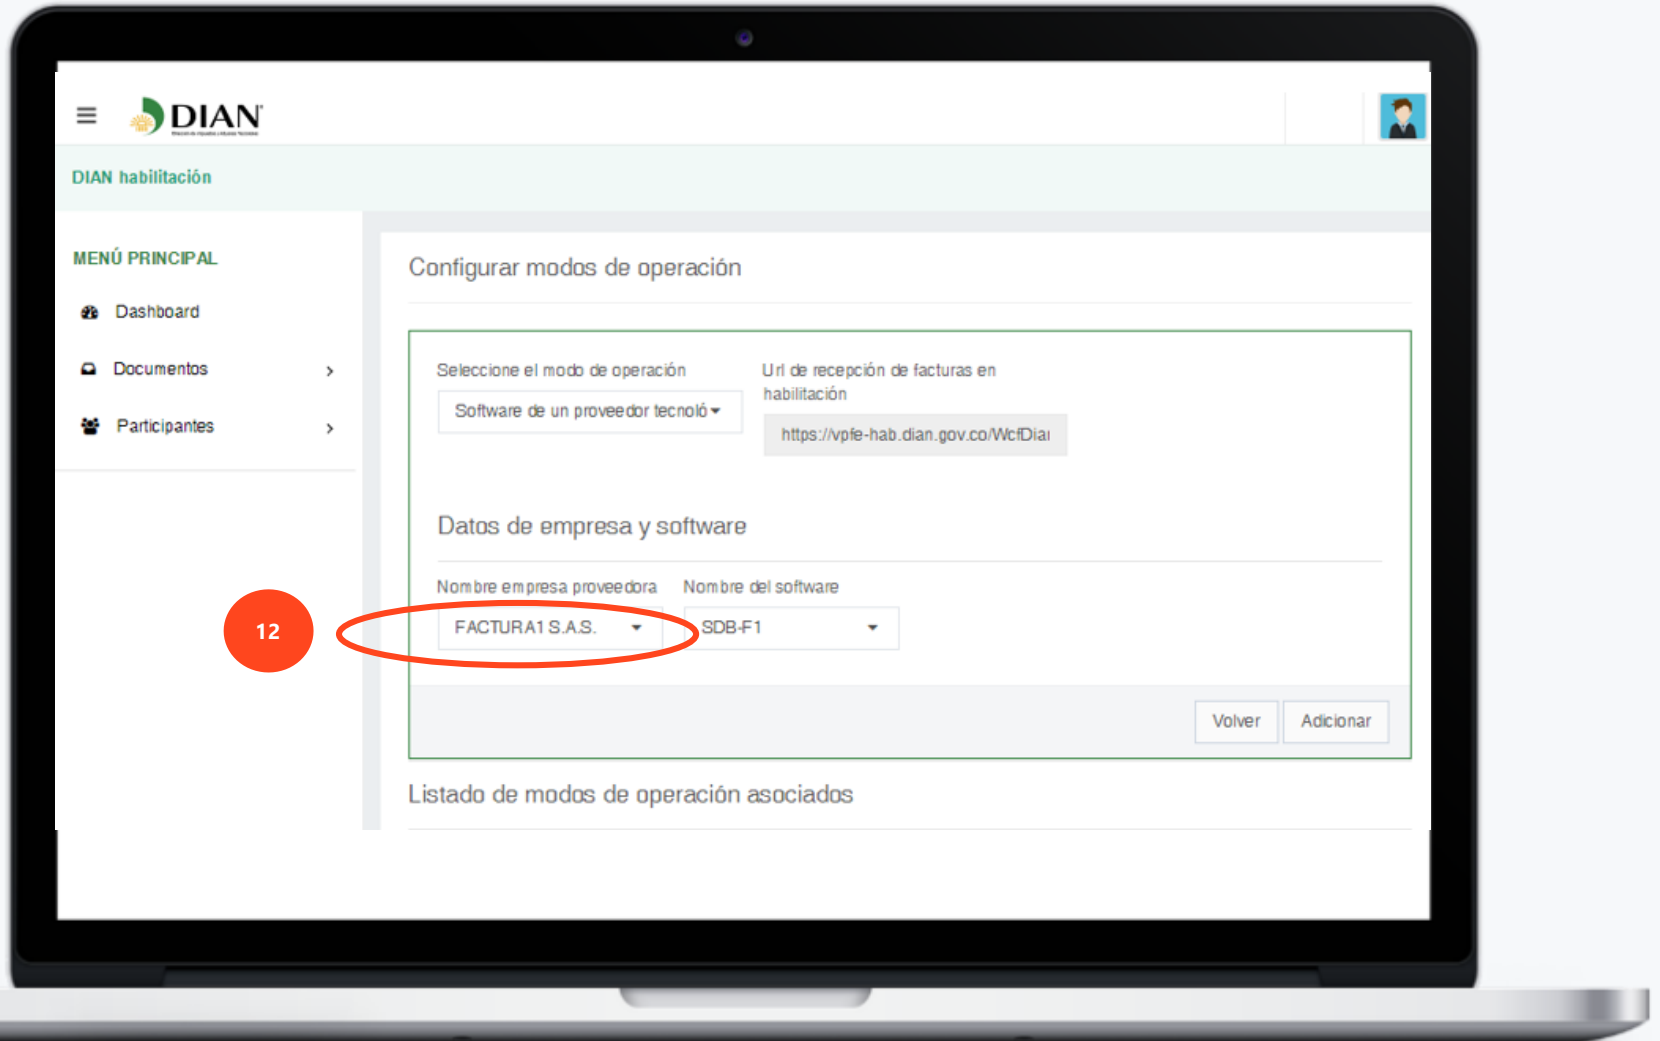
DIAN

DIAN habilitación

MENÚ PRINCIPAL

Dashboard

Documentos

Participantes

Configurar modos de operación

Seleccione el modo de operación

Software de un proveedor tecnoló

Url de recepción de facturas en habilitación

https://vpfe-hab.dian.gov.co/WcfDiar

Datos de empresa y software

Nombre empresa proveedora

FACTURA1 S.A.S.

Nombre del software

SDB-F1

12

Volver

Adicionar

Listado de modos de operación asociados